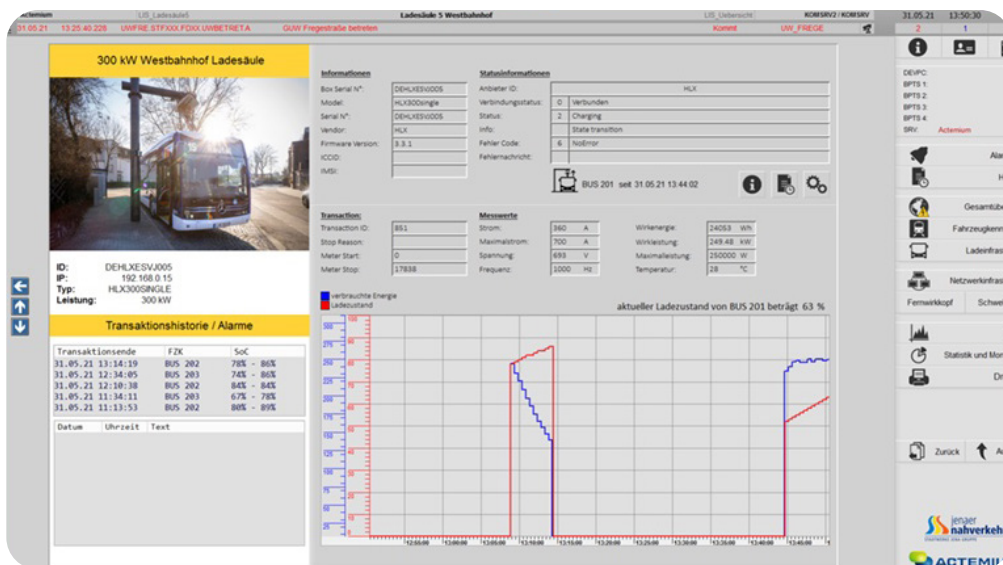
Actemium LIS_Ladesäule5 Ladesäule 5 Westbahnhof LIS_Uebersicht KOMSRV2 / KOMSRV 31.05.21 13:50:30
31.05.21 13:25:40.228 UWFRE.STFXXX.FDXX.UWBETRET.A GUW Fregestraße betreten Kommt UW_FREGE 2 1

300 kW Westbahnhof Ladesäule

ID: DEHLXESVJ005
IP: 192.168.0.15
Typ: HLX300SINGLE
Leistung: 300 kW

Transaktionshistorie / Alarme

| Transaktionsende | FZK | SoC |
|---|---|---|
| 31.05.21 13:14:19 | BUS 202 | 78% - 86% |
| 31.05.21 12:34:05 | BUS 203 | 74% - 86% |
| 31.05.21 12:10:38 | BUS 202 | 84% - 84% |
| 31.05.21 11:34:11 | BUS 203 | 67% - 78% |
| 31.05.21 11:13:53 | BUS 202 | 80% - 89% |

| Datum | Uhrzeit | Text |
|---|---|---|

Informationen
Box Serial N°: DEHLXESVJ005
Model: HLX300single
Serial N°: DEHLXESVJ005
Vendor: HLX
Firmware Version: 3.3.1
ICCID:
IMSI:

Statusinformationen
Anbieter ID: HLX
Verbindungsstatus: 0 Verbunden
Status: 2 Charging
Info: State transition
Fehler Code: 6 NoError
Fehlernachricht:

BUS 201 seit 31.05.21 13:44:02

Transaction:
Transaction ID: 851
Stop Reason:
Meter Start: 0
Meter Stop: 17838

Messwerte
Strom: 360 A
Maximalstrom: 700 A
Spannung: 693 V
Frequenz: 1000 Hz
Wirkenergie: 24053 Wh
Wirkleistung: 249.48 kW
Maximalleistung: 250000 W
Temperatur: 28 °C

verbrauchte Energie
Ladezustand
aktueller Ladezustand von BUS 201 beträgt 63 %

300 275 250 225 200 175 150 125 100 75 50 25
100 90 80 70 60 50 40 30 20 10
12:50:00 13:00:00 13:05:00 13:10:00 13:15:00 13:20:00 13:25:00 13:30:00 13:35:00 13:40:00 13:45:00

DEVPC:
BPTS 1:
BPTS 2:
BPTS 3:
BPTS 4:
SRV: Actemium
Ala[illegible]
H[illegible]
Gesamtüb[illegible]
Fahrzeugkenn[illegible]
Ladeinfras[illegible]
Netzwerkinfras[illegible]
Fernwirkkopf Schwe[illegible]
Statistik und Mon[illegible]
Dr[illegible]
Zurück A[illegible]
jenaer nahverkeh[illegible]
ACTEMIU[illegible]